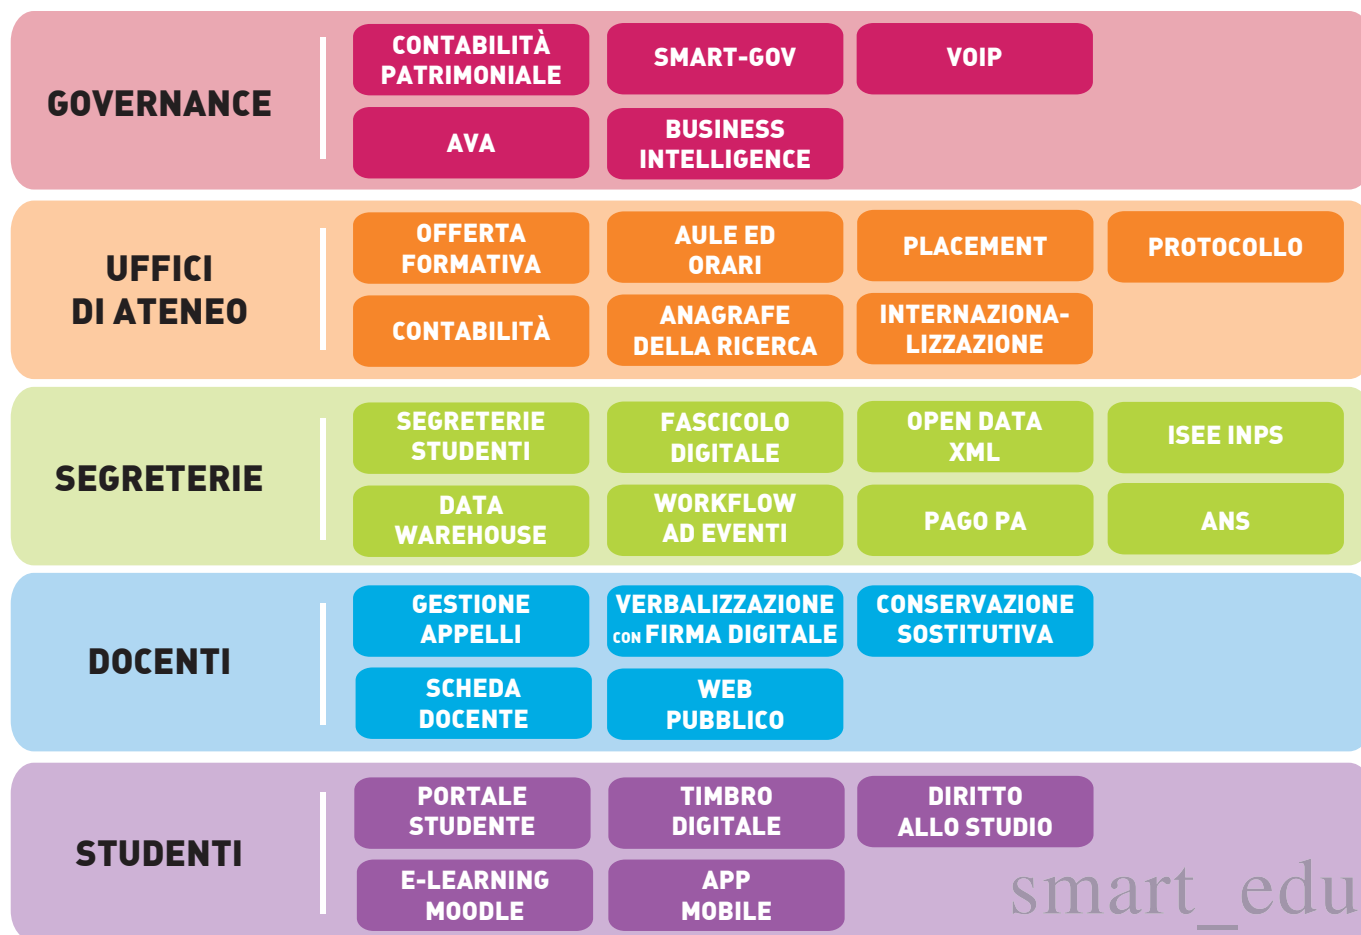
GOVERNANCE

CONTABILITÀ PATRIMONIALE

SMART-GOV

VOIP

AVA

BUSINESS INTELLIGENCE

UFFICI DI ATENEO

OFFERTA FORMATIVA

AULE ED ORARI

PLACEMENT

PROTOCOLLO

CONTABILITÀ

ANAGRAFE DELLA RICERCA

INTERNAZIONALIZZAZIONE

SEGRETERIE

SEGRETERIE STUDENTI

FASCICOLO DIGITALE

OPEN DATA XML

ISEE INPS

DATA WAREHOUSE

WORKFLOW AD EVENTI

PAGO PA

ANS

DOCENTI

GESTIONE APPELLI

VERBALIZZAZIONE CON FIRMA DIGITALE

CONSERVAZIONE SOSTITUTIVA

SCHEDA DOCENTE

WEB PUBBLICO

STUDENTI

PORTALE STUDENTE

TIMBRO DIGITALE

DIRITTO ALLO STUDIO

E-LEARNING MOODLE

APP MOBILE

smart_edu